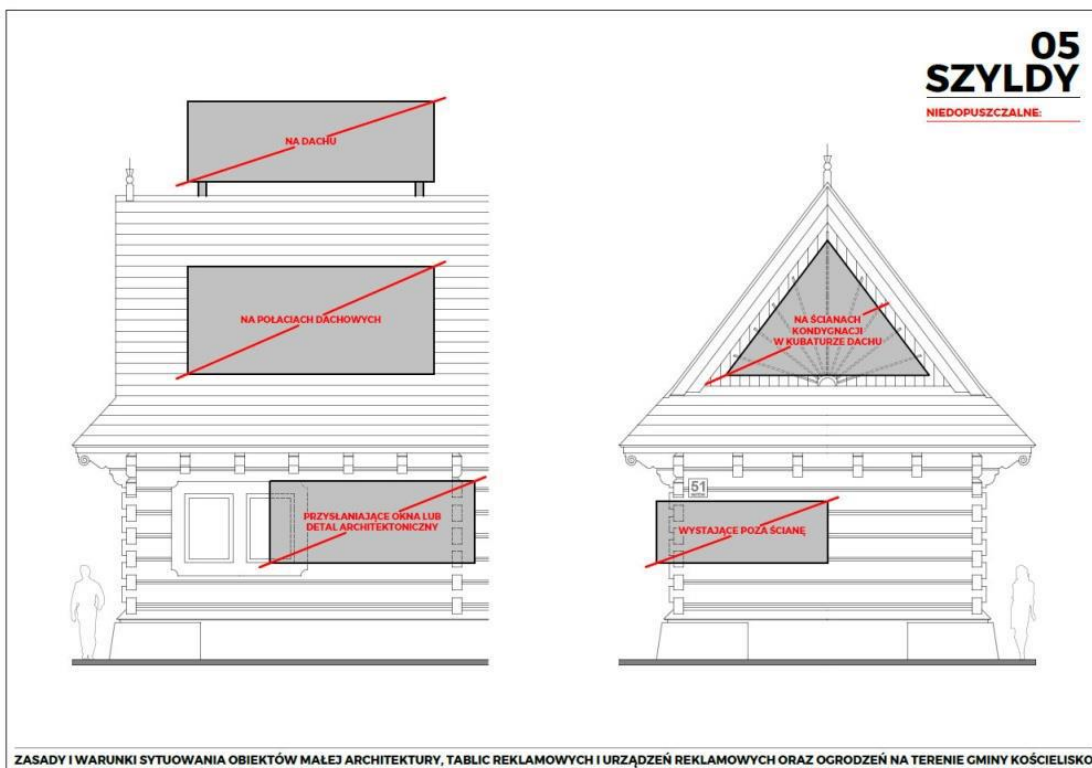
05
SZYLDY

NIEDOPUSZCZALNE:

NA DACHU

NA POŁACIACH DACHOWYCH

NA ŚCIANACH KONDYGNACJI W KUBATURZE DACHU

PRZYSŁANIAJĄCE OKNA LUB DETAL ARCHITEKTONICZNY

51

WYSTAJĄCE POZA ŚCIANĘ

ZASADY I WARUNKI SYTUOWANIA OBIEKTÓW MAŁEJ ARCHITEKTURY, TABLIC REKLAMOWYCH I URZĄDZEŃ REKLAMOWYCH ORAZ OGRODZEŃ NA TERENIE GMINY KOŚCIELISKO